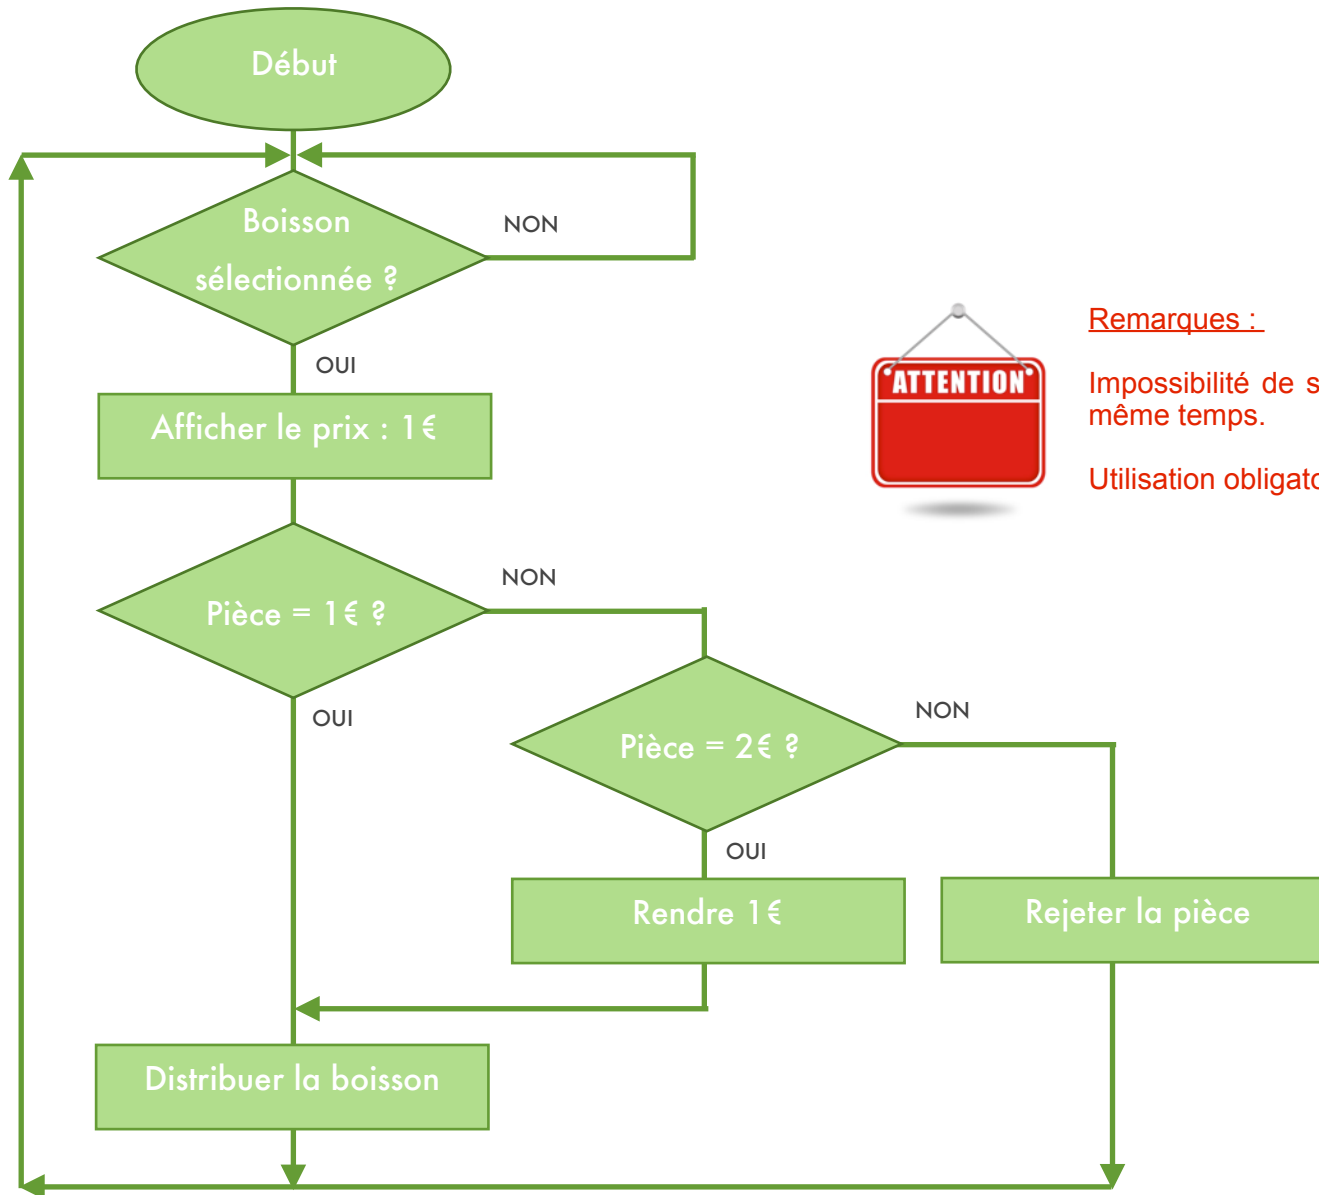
Début

Boisson sélectionnée ?

NON

OUI

Afficher le prix : 1€

Pièce = 1€ ?

NON

OUI

Pièce = 2€ ?

NON

OUI

Rendre 1€

Rejeter la pièce

Distribuer la boisson

ATTENTION

Remarques :

Impossibilité de s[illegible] même temps.

Utilisation obligato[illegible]